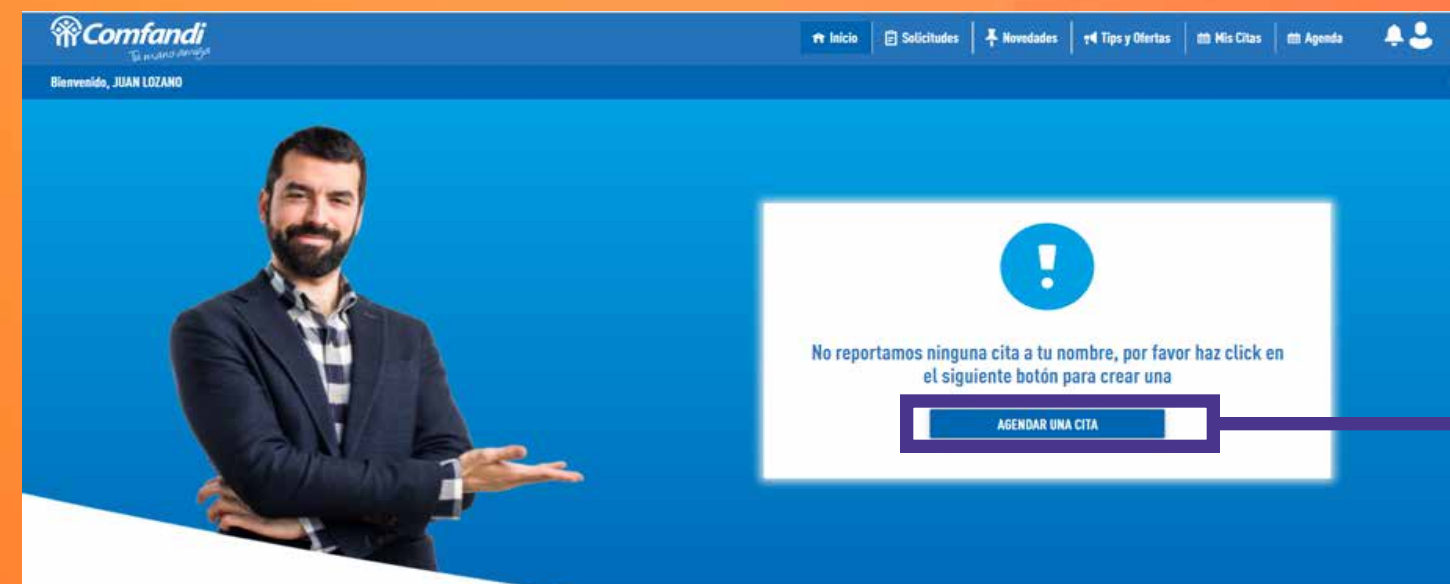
Comfandi
Tu mano amiga

Inicio | Solicitudes | Novedades | Tips y Ofertas | Mis Citas | Agenda

Bienvenido, JUAN LOZANO

No reportamos ninguna cita a tu nombre, por favor haz click en el siguiente botón para crear una

AGENDAR UNA CITA